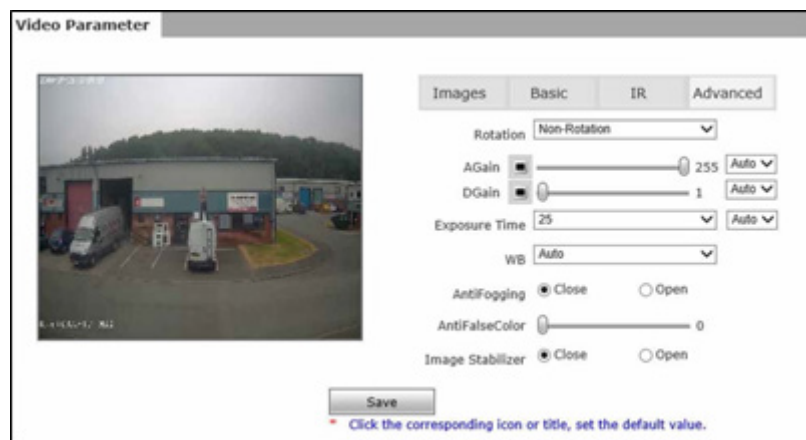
Video Parameter

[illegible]

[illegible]

Images | Basic | IR | Advanced

Rotation Non-Rotation

AGain 255 Auto

DGain 1 Auto

Exposure Time 25 Auto

WB Auto

AntiFogging Close Open

AntiFalseColor 0

Image Stabilizer Close Open

Save

* Click the corresponding icon or title, set the default value.